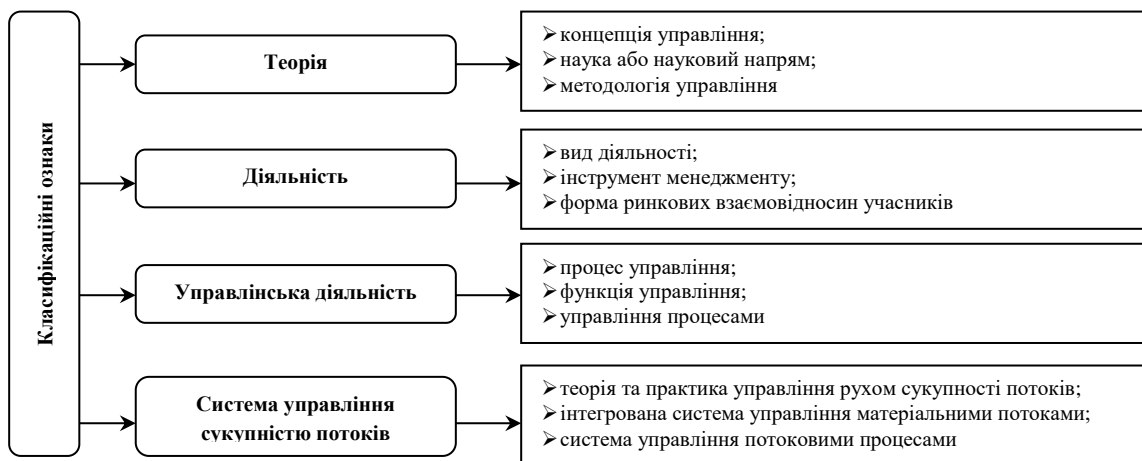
Класифікаційні ознаки

Теорія

➢концепція управління;
➢наука або науковий напрям;
➢методологія управління

Діяльність

➢вид діяльності;
➢інструмент менеджменту;
➢форма ринкових взаємовідносин учасників

Управлінська діяльність

➢процес управління;
➢функція управління;
➢управління процесами

Система управління сукупністю потоків

➢теорія та практика управління рухом сукупності потоків;
➢інтегрована система управління матеріальними потоками;
➢система управління потоковими процесами